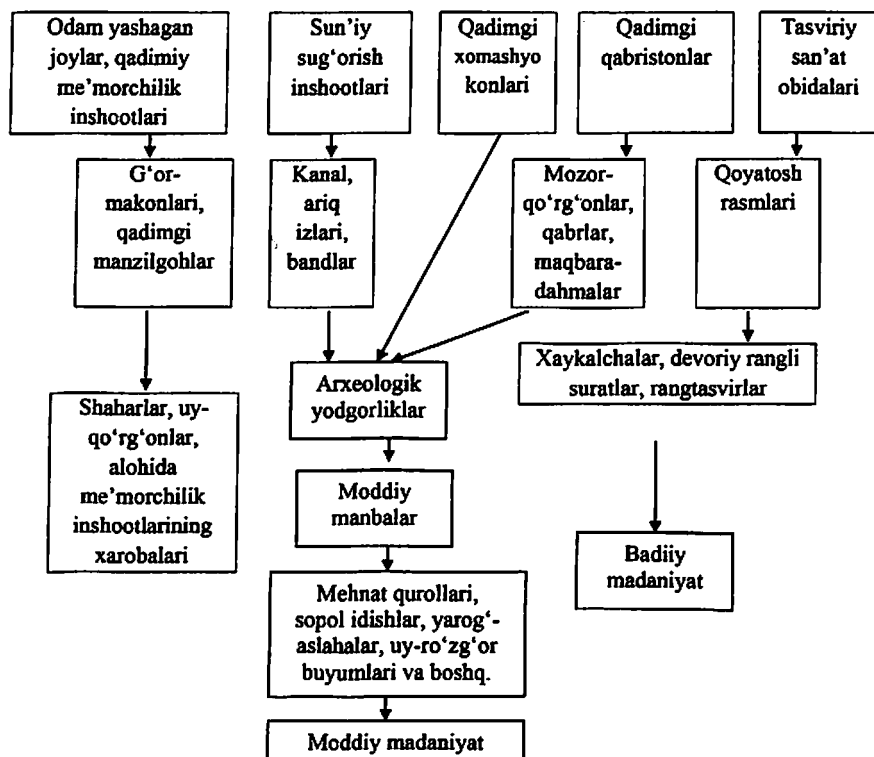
Odam yashagan joylar, qadimiy me'morchilik inshootlari

Sun'iy sug'orish inshootlari

Qadimgi xomashyo konlari

Qadimgi qabristonlar

Tasviriy san'at obidalari

G'or-makonlari, qadimgi manzilgohlar

Kanal, ariq izlari, bandlar

Mozor-qo'rg'onlar, qabrlar, maqbara-dahmalar

Qoyatosh rasmlari

Xaykalchalar, devoriy rangli suratlar, rangtasvirlar

Shaharlar, uy-qo'rg'onlar, alohida me'morchilik inshootlarining xarobalari

Arxeologik yodgorliklar

Moddiy manbalar

Badiiy madaniyat

Mehnat qurollari, sopol idishlar, yarog'-aslahalar, uy-ro'zg'or buyumlari va boshq.

Moddiy madaniyat